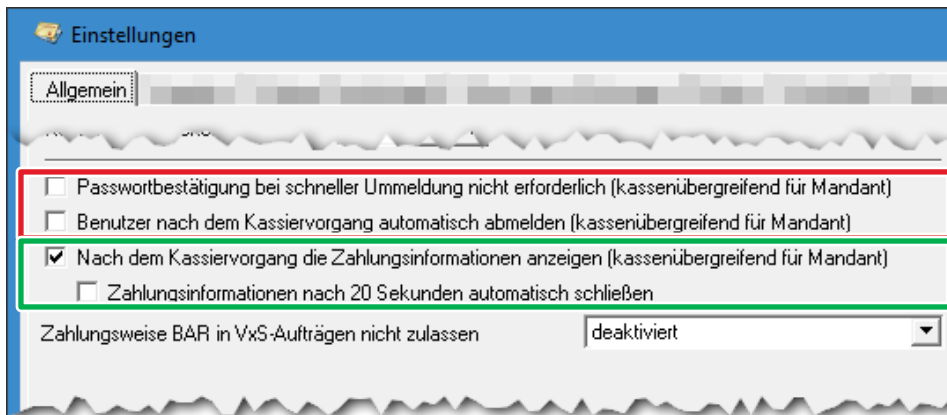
Einstellungen

Allgemein

Passwortbestätigung bei schneller Ummeldung nicht erforderlich (kassenübergreifend für Mandant)

Benutzer nach dem Kassiervorgang automatisch abmelden (kassenübergreifend für Mandant)

Nach dem Kassiervorgang die Zahlungsinformationen anzeigen (kassenübergreifend für Mandant)

Zahlungsinformationen nach 20 Sekunden automatisch schließen

Zahlungsweise BAR in VxS-Aufträgen nicht zulassen

deaktiviert